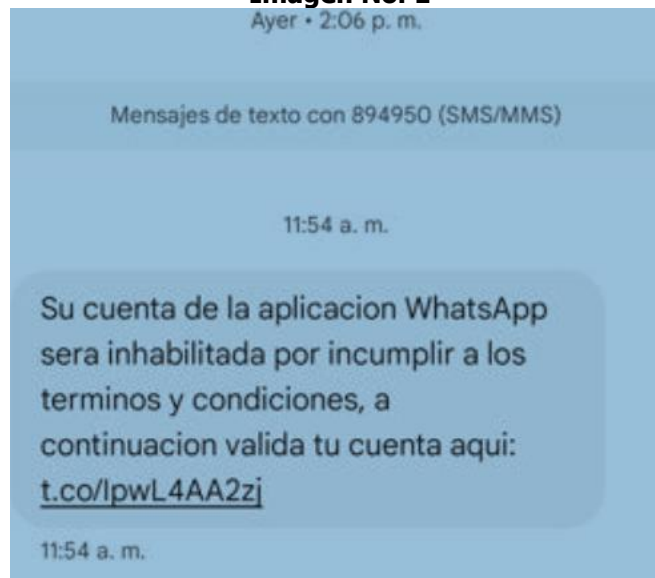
Imagen No. 2
Ayer • 2:06 p. m.

Mensajes de texto con 894950 (SMS/MMS)

11:54 a. m.

Su cuenta de la aplicacion WhatsApp sera inhabilitada por incumplir a los terminos y condiciones, a continuacion valida tu cuenta aqui: t.co/lpwL4AA2zj

11:54 a. m.